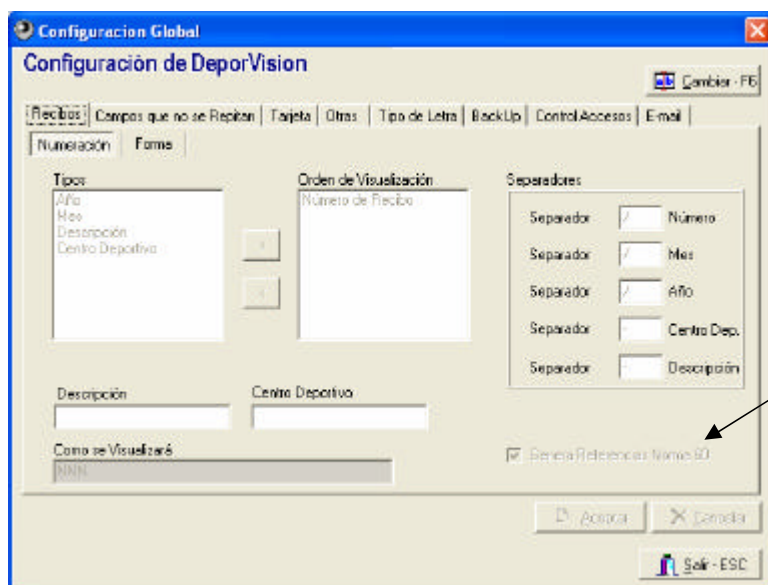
Configuracion Global

Configuración de DeporVision

Cambiar - F6

Recibos | Campos que no se Repitan | Tarjeta | Otras | Tipo de Letra | BackUp | Control Accesos | E-mail

Numeración | Forma

Tipos
Año
Mes
Descripción
Centro Deportivo

Orden de Visualización
Número de Recibo

Separadores

Separador / Número
Separador / Mes
Separador / Año
Separador Centro Dep.
Separador Descripción

Descripción

Centro Deportivo

Como se Visualizará
NNN

Genera Referencias Norma 60

Aceptar

Cancela

Salir - ESC